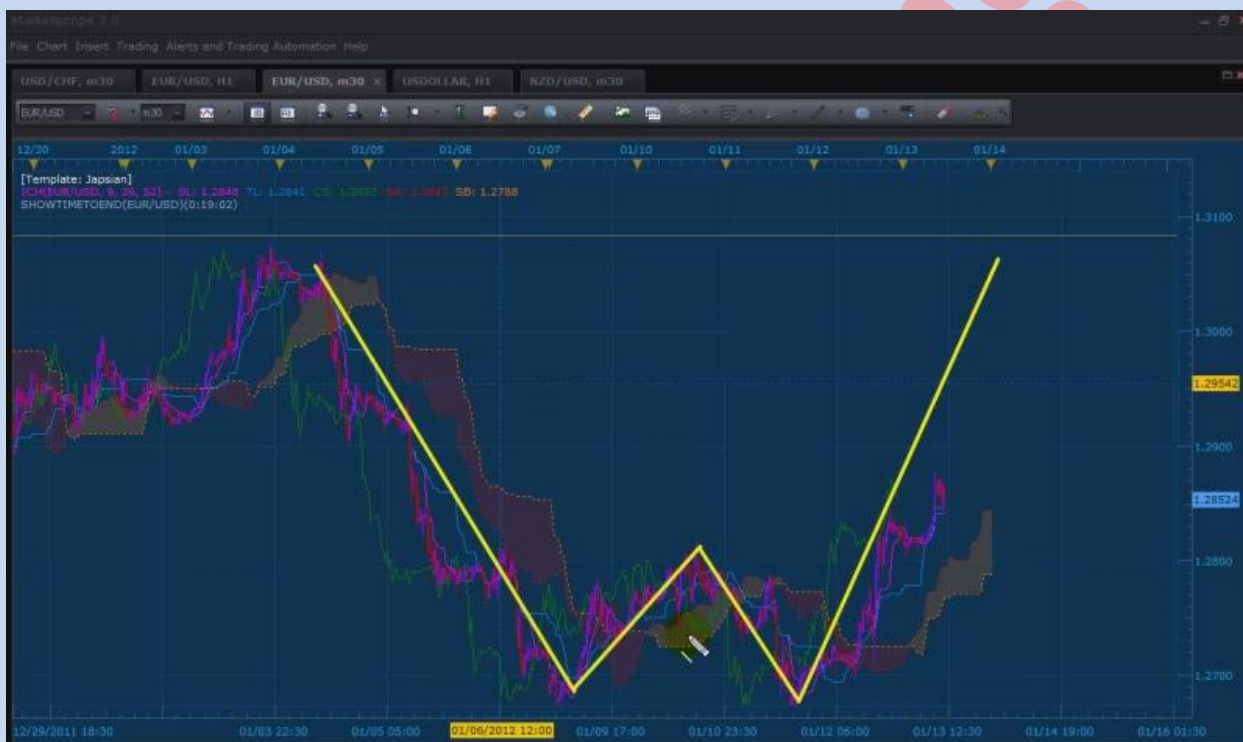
Marketscope 2.0

File Chart Insert Trading Alerts and Trading Automation Help

USD/CHF, m30
EUR/USD, H1
EUR/USD, m30 ×
USDOLLAR, H1
NZD/USD, m30

EUR/USD
m30

12/30 2012 01/03 01/04 01/05 01/06 01/07 01/10 01/11 01/12 01/13 01/14

[Template: Japsian]
ICH(EUR/USD, 9, 26, 52) - SL: 1.2848 TL: 1.2841 CS: 1.2852 SA: 1.2843 SB: 1.2788
SHOWTIMETOEND(EUR/USD)(0:19:02)

1.3100
1.3000
1.29542
1.2900
1.28524
1.2800
1.2700

12/29/2011 18:30 01/03 22:30 01/05 05:00 01/06/2012 12:00 01/09 17:00 01/10 23:30 01/12 06:00 01/13 12:30 01/14 19:00 01/16 01:30